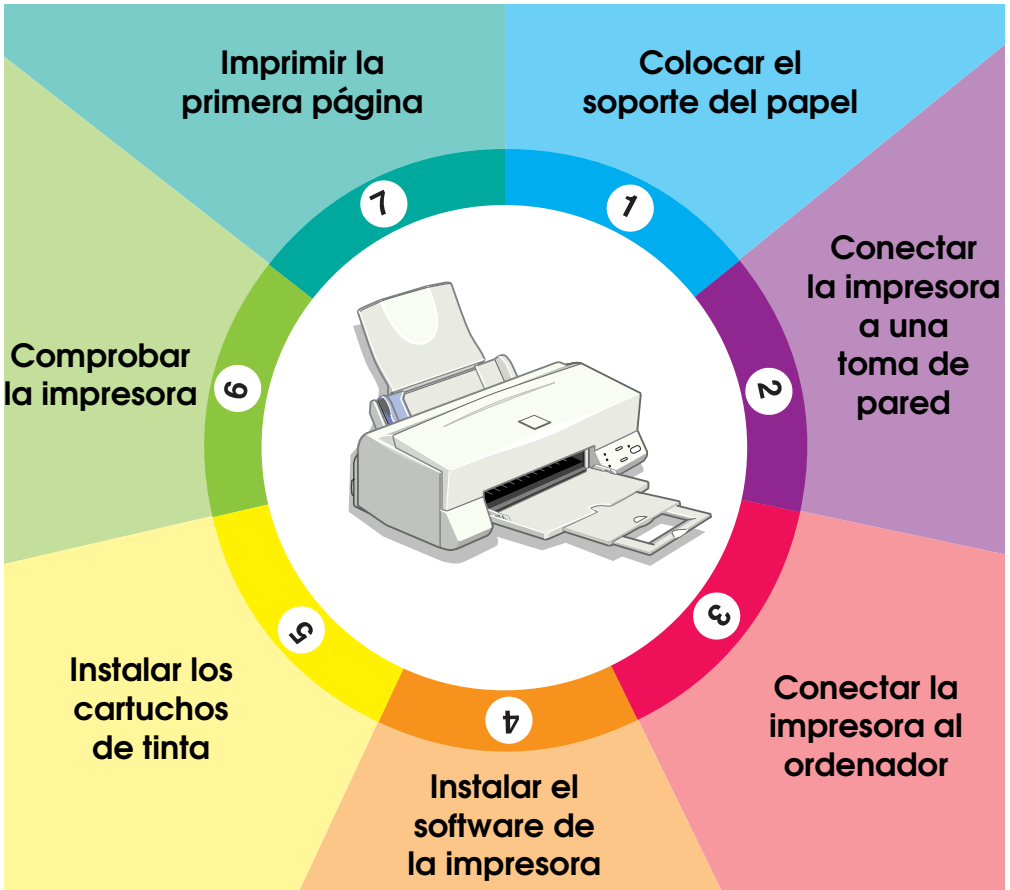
Colocar el soporte del papel

1

Conectar la impresora a una toma de pared

2

3

Conectar la impresora al ordenador

4

Instalar el software de la impresora

5

Instalar los cartuchos de tinta

6

Comprobar la impresora

7

Imprimir la primera página